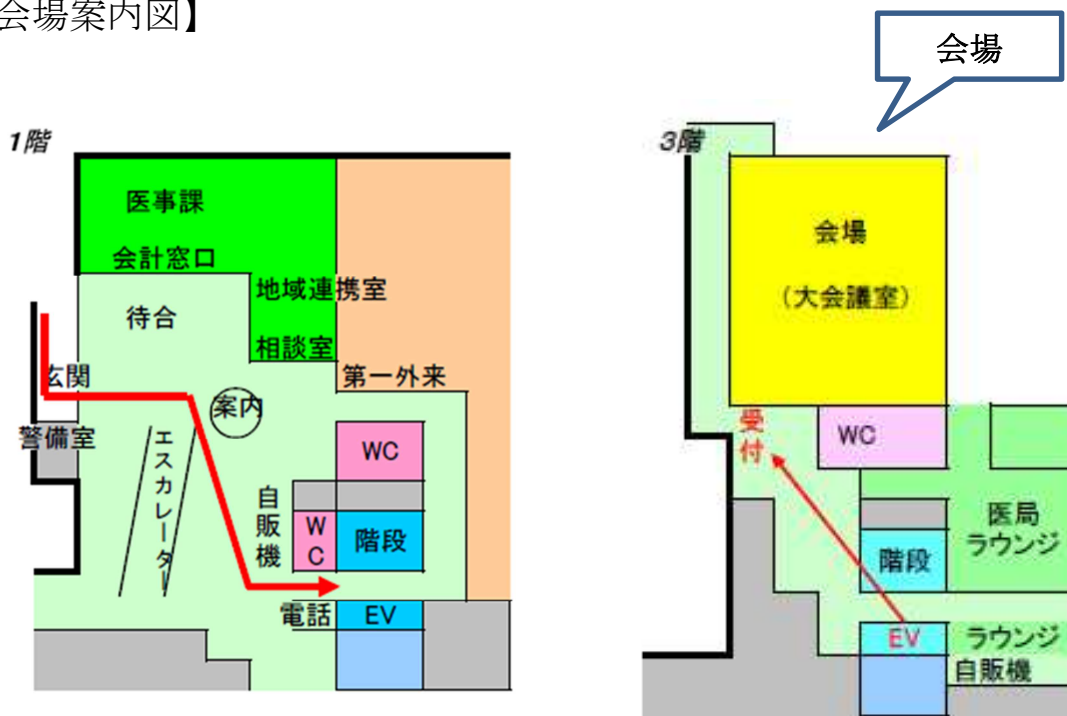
会場案内図】

会場

1階

医事課

会計窓口

地域連携室

待合

相談室

第一外来

玄関

案内

警備室

エスカレーター

WC

自販機

W C

階段

電話

EV

3階

会場

（大会議室）

受付

WC

医局ラウンジ

階段

EV

ラウンジ

自販機